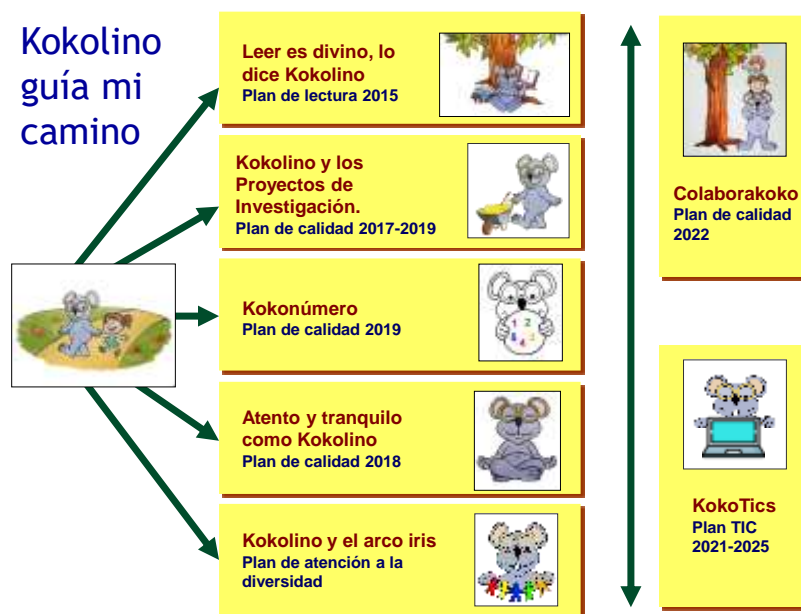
Kokolino guía mi camino

Leer es divino, lo dice Kokolino
Plan de lectura 2015

Kokolino y los Proyectos de Investigación.
Plan de calidad 2017-2019

Kokonúmero
Plan de calidad 2019

Atento y tranquilo como Kokolino
Plan de calidad 2018

Kokolino y el arco iris
Plan de atención a la diversidad

Colaborakoko
Plan de calidad 2022

KokoTics
Plan TIC 2021-2025